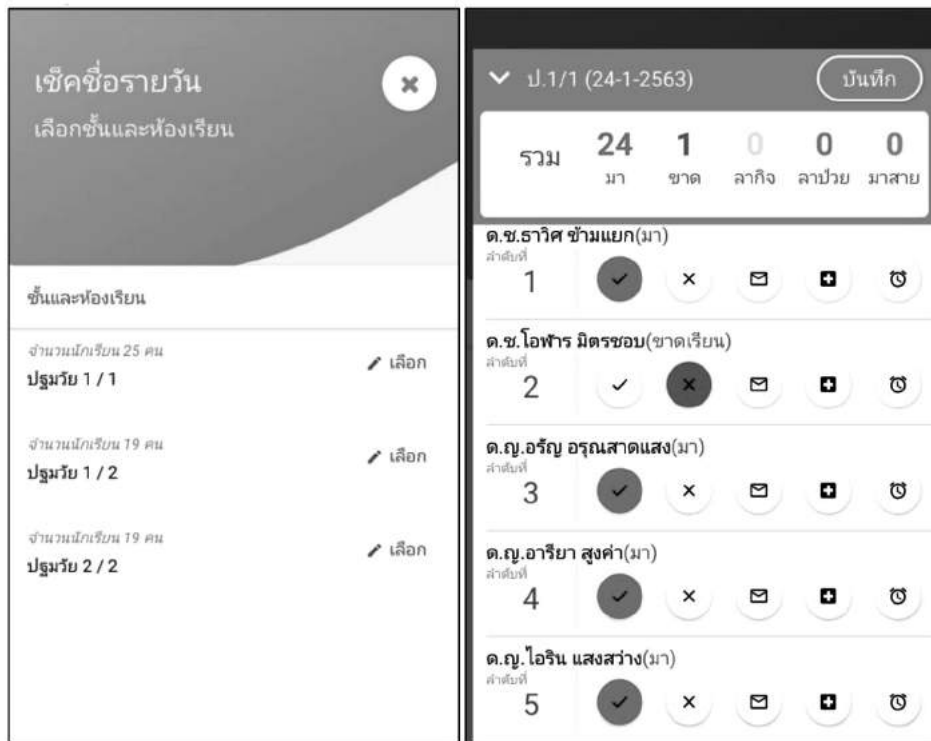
เช็คชื่อรายวัน
เลือกชั้นและห้องเรียน

ชั้นและห้องเรียน

จำนวนนักเรียน 25 คน
ปฐมวัย 1 / 1
เลือก

จำนวนนักเรียน 19 คน
ปฐมวัย 1 / 2
เลือก

จำนวนนักเรียน 19 คน
ปฐมวัย 2 / 2
เลือก

ป.1/1 (24-1-2563)
บันทึก

รวม
24 มา
1 ขาด
0 ลากิจ
0 ลาป่วย
0 มาสาย

ด.ช.ธาวิศ ข้ามแยก(มา)
ลำดับที่
1

ด.ช.โอฬาร มิตรชอบ(ขาดเรียน)
ลำดับที่
2

ด.ญ.อรัญ อรุณสาดแสง(มา)
ลำดับที่
3

ด.ญ.อารียา สูงค่า(มา)
ลำดับที่
4

ด.ญ.ไอริน แสงสว่าง(มา)
ลำดับที่
5